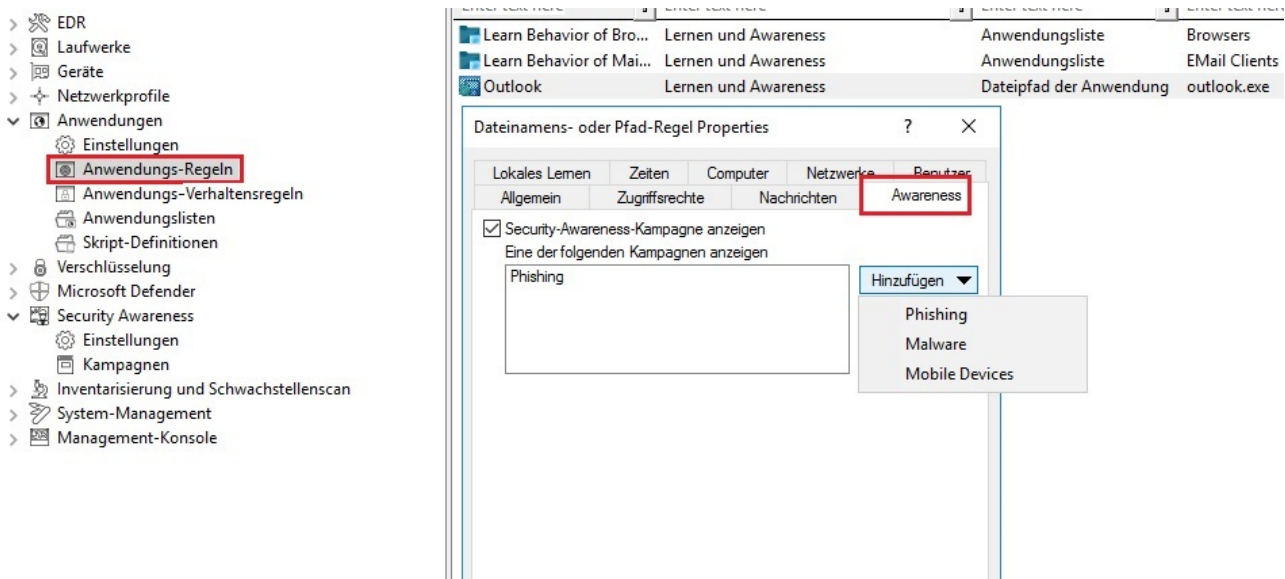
EDR
Laufwerke
Geräte
Netzwerkprofile
Anwendungen
Einstellungen
Anwendungs-Regeln
Anwendungs-Verhaltensregeln
Anwendungslisten
Skript-Definitionen
Verschlüsselung
Microsoft Defender
Security Awareness
Einstellungen
Kampagnen
Inventarisierung und Schwachstellenscan
System-Management
Management-Konsole

| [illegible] | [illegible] | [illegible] | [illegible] |
|---|---|---|---|
| Learn Behavior of Bro... | Lernen und Awareness | Anwendungsliste | Browsers |
| Learn Behavior of Mai... | Lernen und Awareness | Anwendungsliste | EMail Clients |
| Outlook | Lernen und Awareness | Dateipfad der Anwendung | outlook.exe |

Dateinamens- oder Pfad-Regel Properties ? ×

Lokales Lernen | Zeiten | Computer | Netzwerke | Benutzer
Allgemein | Zugriffsrechte | Nachrichten | Awareness

Security-Awareness-Kampagne anzeigen
Eine der folgenden Kampagnen anzeigen
Phishing
Hinzufügen
Phishing
Malware
Mobile Devices